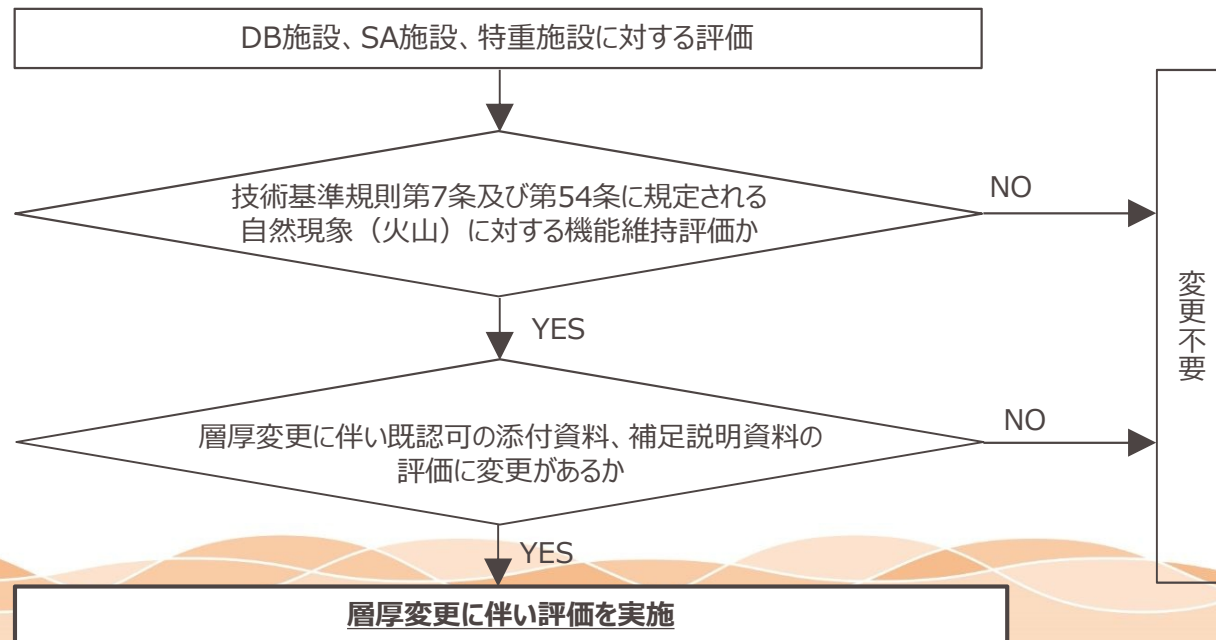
DB施設、SA施設、特重施設に対する評価

技術基準規則第7条及び第54条に規定される自然現象（火山）に対する機能維持評価か

NO

YES

層厚変更に伴い既認可の添付資料、補足説明資料の評価に変更があるか

NO

YES

変更不要

層厚変更に伴い評価を実施